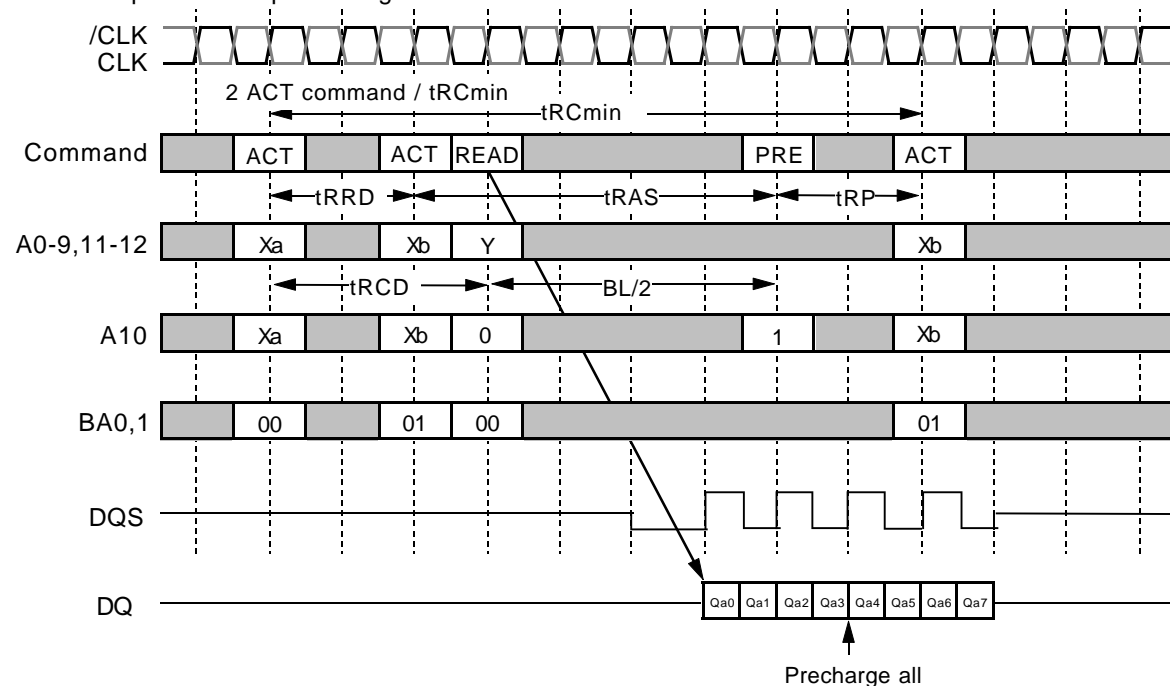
/CLK
CLK

2 ACT command / tRCmin

tRCmin

Command ACT ACT READ PRE ACT

tRRD tRAS tRP

A0-9,11-12 Xa Xb Y Xb

tRCD BL/2

A10 Xa Xb 0 1 Xb

BA0,1 00 01 00 01

DQS

DQ Qa0 Qa1 Qa2 Qa3 Qa4 Qa5 Qa6 Qa7

Precharge all